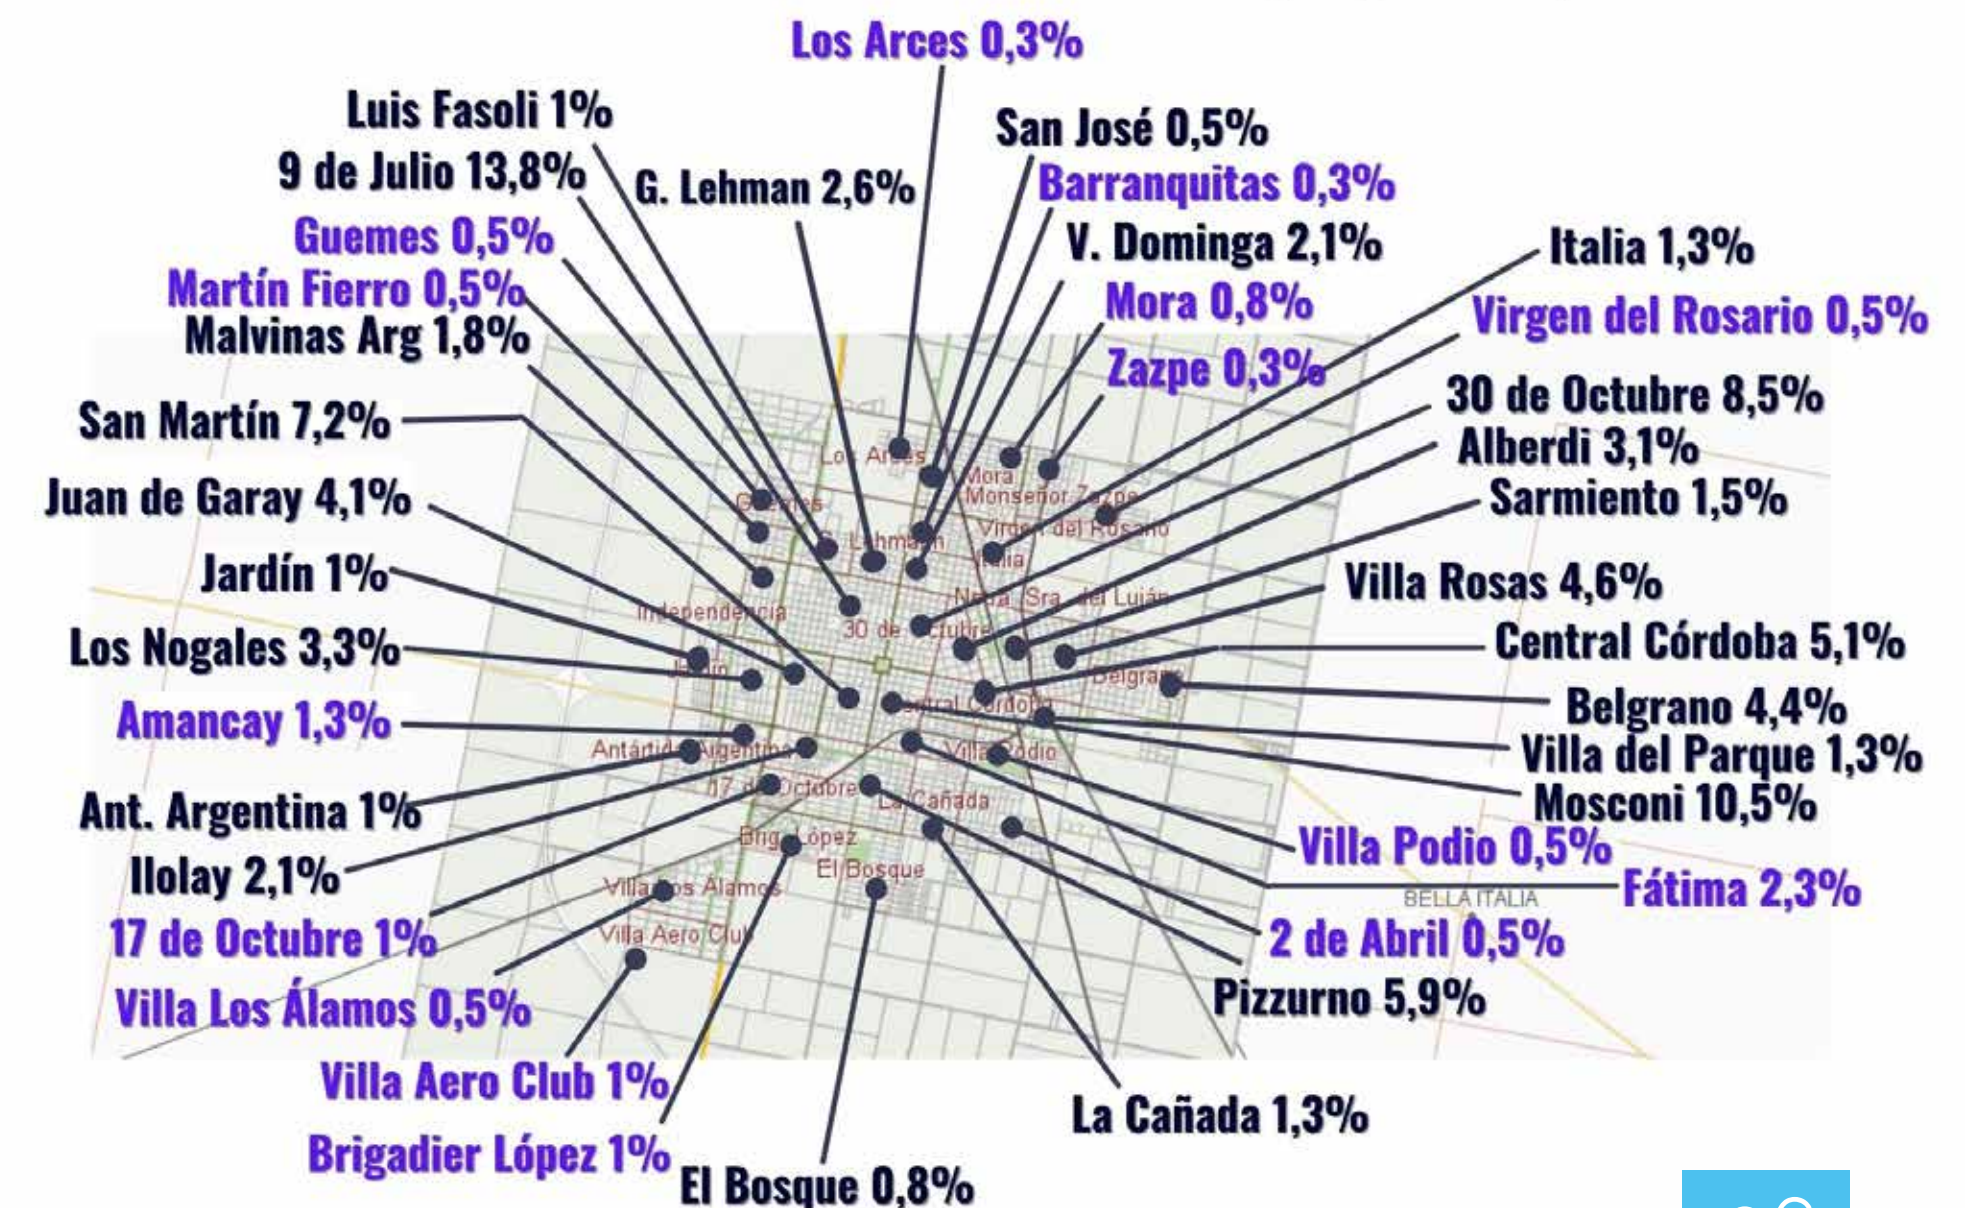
Los Arces 0,3%

Luis Fasoli 1%

San José 0,5%

9 de Julio 13,8%

G. Lehman 2,6%

Barranquitas 0,3%

Guemes 0,5%

V. Dominga 2,1%

Italia 1,3%

Martín Fierro 0,5%

Mora 0,8%

Virgen del Rosario 0,5%

Malvinas Arg 1,8%

Zazpe 0,3%

30 de Octubre 8,5%

San Martín 7,2%

Alberdi 3,1%

Juan de Garay 4,1%

Sarmiento 1,5%

Jardín 1%

Villa Rosas 4,6%

Los Nogales 3,3%

Central Córdoba 5,1%

Belgrano 4,4%

Amancay 1,3%

Villa del Parque 1,3%

Mosconi 10,5%

Ant. Argentina 1%

Villa Podio 0,5%

Ilolay 2,1%

Fátima 2,3%

17 de Octubre 1%

2 de Abril 0,5%

Villa Los Álamos 0,5%

Pizzurno 5,9%

Villa Aero Club 1%

La Cañada 1,3%

Brigadier López 1%

El Bosque 0,8%

Los Arces

Mora

Monseñor Zazpe

Guemes

G. Lehman

Virgen del Rosario

Italia

Independencia

30 de Octubre

Nstra. Sra. del Luján

Jardín

Belgrano

Central Córdoba

Antártida Argentina

Villa Podio

17 de Octubre

La Cañada

Brig. López

El Bosque

Villa Los Álamos

Villa Aero Club

BELLA ITALIA